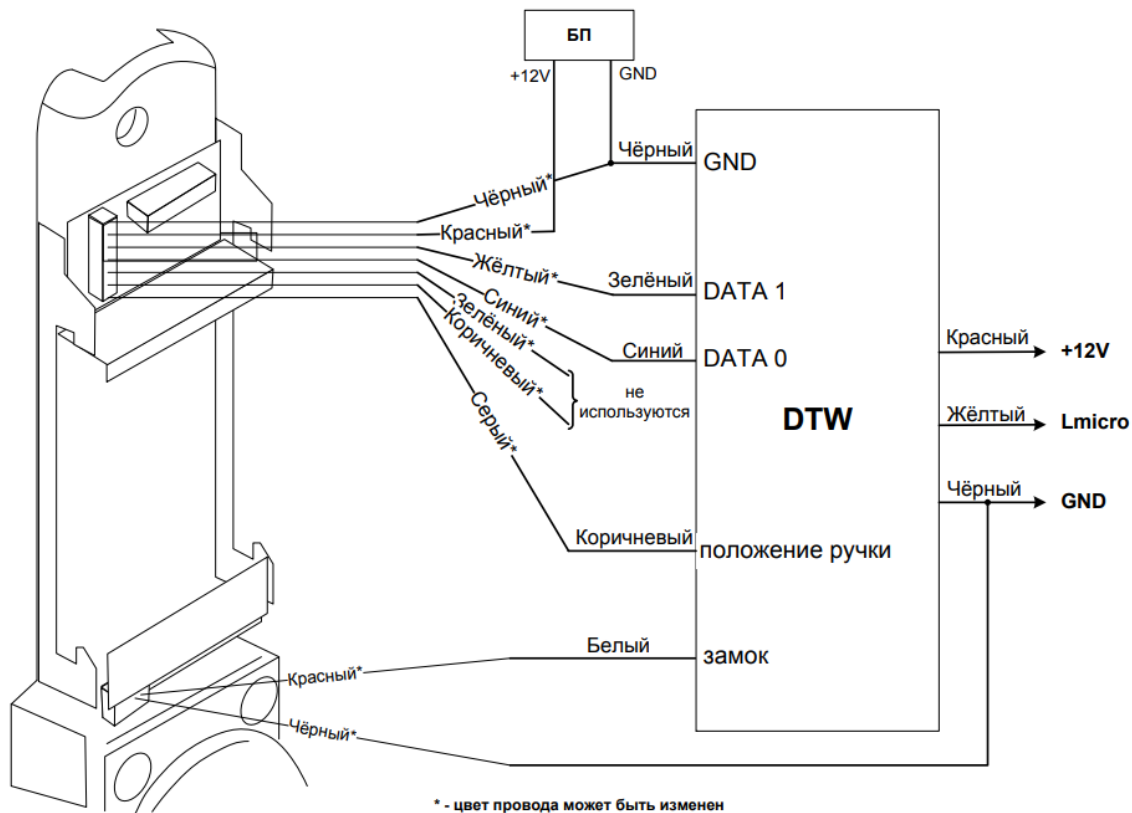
БП
+12V
GND
Чёрный
GND
Чёрный*
Красный*
Жёлтый*
Зелёный
DATA 1
Синий*
Зелёный*
Коричневый*
Синий
DATA 0
не используются
Серый*
DTW
Красный
+12V
Жёлтый
Lmicro
Чёрный
GND
Коричневый
положение ручки
Белый
замок
Красный*
Чёрный*
* - цвет провода может быть изменен